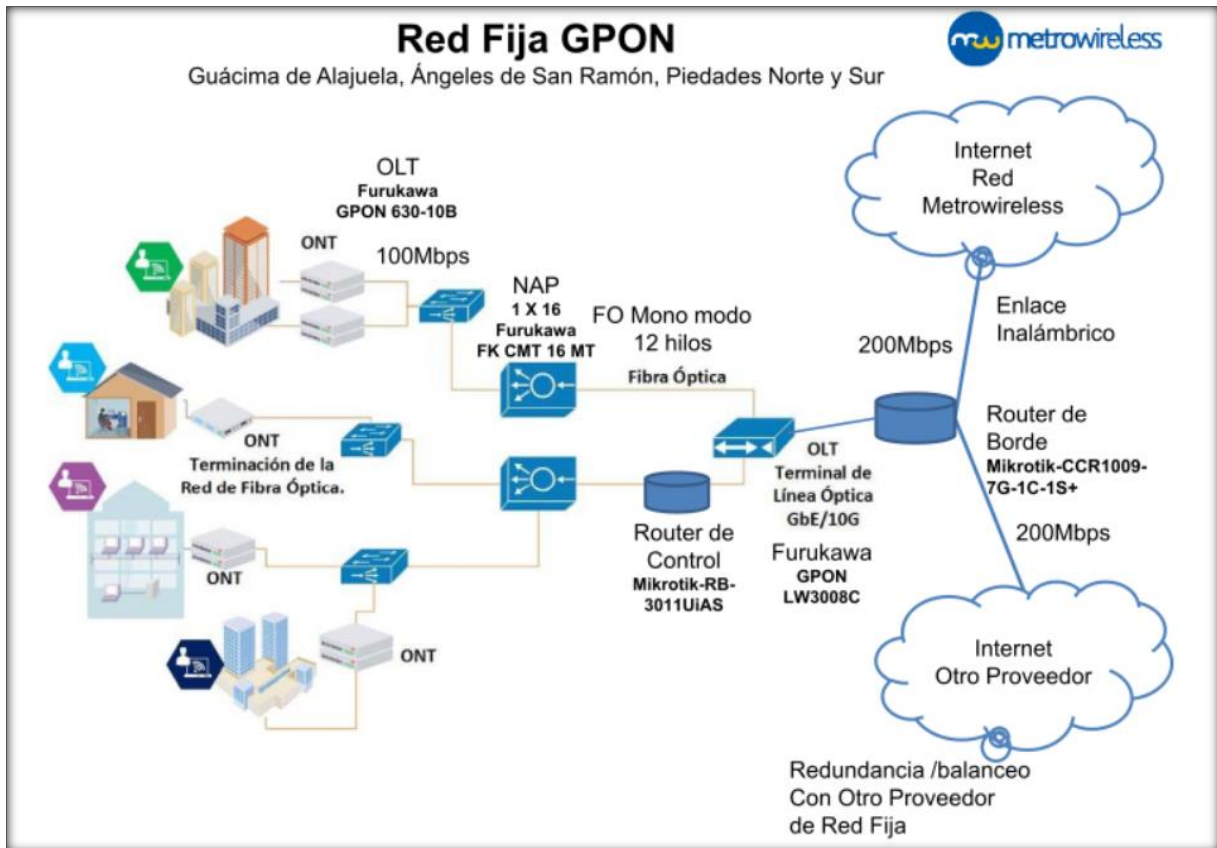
Red Fija GPON

Guácima de Alajuela, Ángeles de San Ramón, Piedades Norte y Sur

mw metrowireless

OLT
Furukawa
GPON 630-10B

ONT

100Mbps

NAP
1 X 16
Furukawa
FK CMT 16 MT

FO Mono modo
12 hilos

Fibra Óptica

Internet
Red
Metrowireless

Enlace
Inalámbrico

200Mbps

Router de
Borde
Mikrotik-CCR1009-7G-1C-1S+

ONT
Terminación de la
Red de Fibra Óptica.

OLT
Terminal de
Línea Óptica
GbE/10G

Router de
Control
Mikrotik-RB-3011UiAS

Furukawa
GPON
LW3008C

200Mbps

ONT

ONT

Internet
Otro Proveedor

Redundancia /balanceo
Con Otro Proveedor
de Red Fija